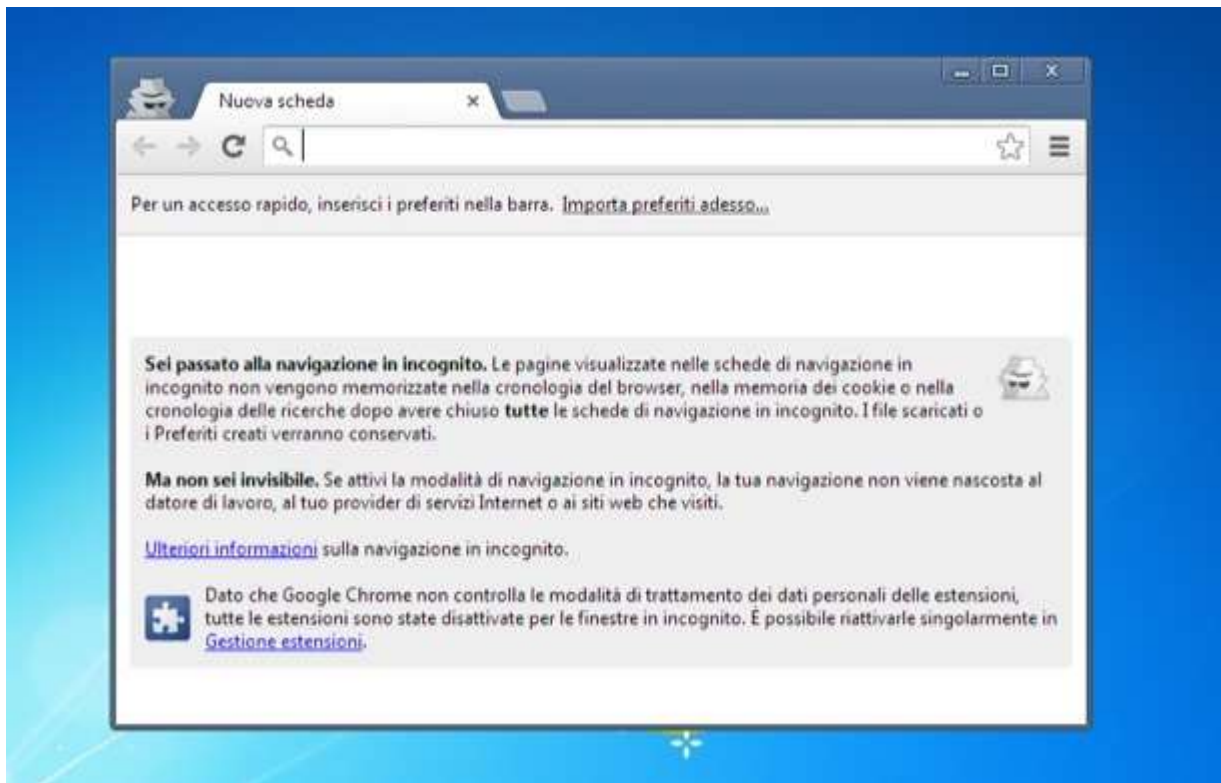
Nuova scheda ×

Per un accesso rapido, inserisci i preferiti nella barra. Importa preferiti adesso...

**Sei passato alla navigazione in incognito.** Le pagine visualizzate nelle schede di navigazione in incognito non vengono memorizzate nella cronologia del browser, nella memoria dei cookie o nella cronologia delle ricerche dopo avere chiuso **tutte** le schede di navigazione in incognito. I file scaricati o i Preferiti creati verranno conservati.

**Ma non sei invisibile.** Se attivi la modalità di navigazione in incognito, la tua navigazione non viene nascosta al datore di lavoro, al tuo provider di servizi Internet o ai siti web che visiti.

Ulteriori informazioni sulla navigazione in incognito.

Dato che Google Chrome non controlla le modalità di trattamento dei dati personali delle estensioni, tutte le estensioni sono state disattivate per le finestre in incognito. È possibile riattivarle singolarmente in Gestione estensioni.